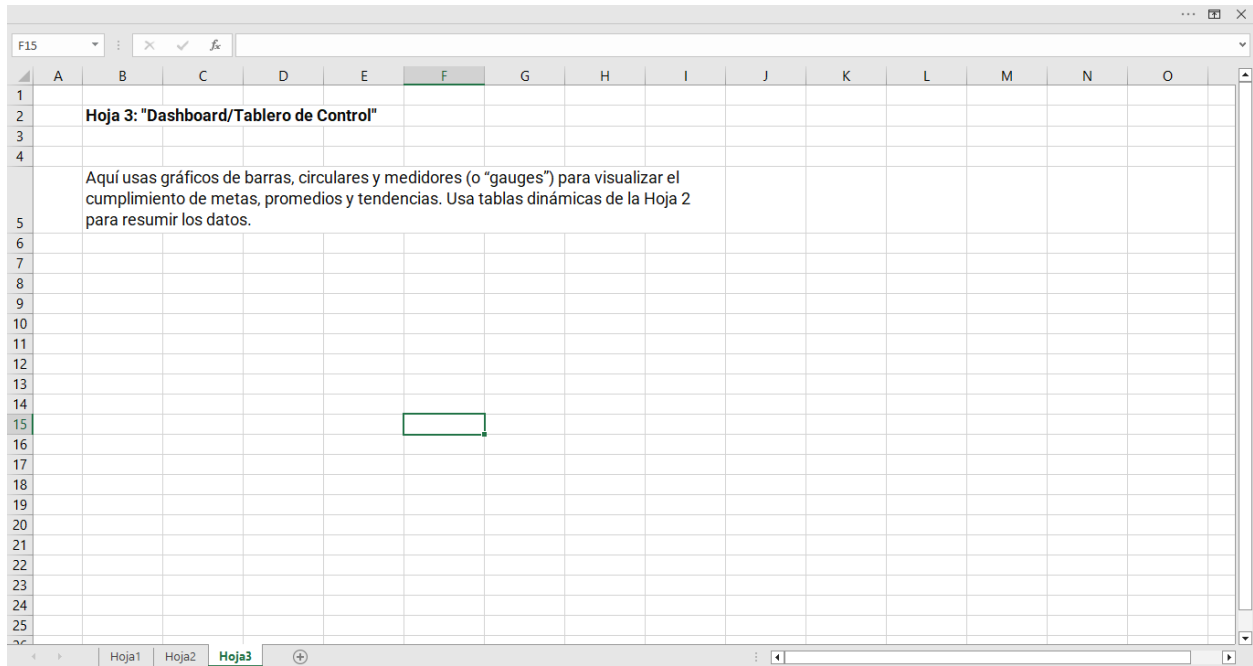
F15

$f_x$

| | A | B | C | D | E | F | G | H | I | J | K | L | M | N | O |
|---|---|---|---|---|---|---|---|---|---|---|---|---|---|---|---|
| 1 | | | | | | | | | | | | | | | |
| 2 | | Hoja 3: "Dashboard/Tablero de Control" | | | | | | | | | | | | | |
| 3 | | | | | | | | | | | | | | | |
| 4 | | | | | | | | | | | | | | | |
| 5 | | Aquí usas gráficos de barras, circulares y medidores (o “gauges”) para visualizar el cumplimiento de metas, promedios y tendencias. Usa tablas dinámicas de la Hoja 2 para resumir los datos. | | | | | | | | | | | | | |
| 6 | | | | | | | | | | | | | | | |
| 7 | | | | | | | | | | | | | | | |
| 8 | | | | | | | | | | | | | | | |
| 9 | | | | | | | | | | | | | | | |
| 10 | | | | | | | | | | | | | | | |
| 11 | | | | | | | | | | | | | | | |
| 12 | | | | | | | | | | | | | | | |
| 13 | | | | | | | | | | | | | | | |
| 14 | | | | | | | | | | | | | | | |
| 15 | | | | | | | | | | | | | | | |
| 16 | | | | | | | | | | | | | | | |
| 17 | | | | | | | | | | | | | | | |
| 18 | | | | | | | | | | | | | | | |
| 19 | | | | | | | | | | | | | | | |
| 20 | | | | | | | | | | | | | | | |
| 21 | | | | | | | | | | | | | | | |
| 22 | | | | | | | | | | | | | | | |
| 23 | | | | | | | | | | | | | | | |
| 24 | | | | | | | | | | | | | | | |
| 25 | | | | | | | | | | | | | | | |

Hoja1 | Hoja2 | Hoja3